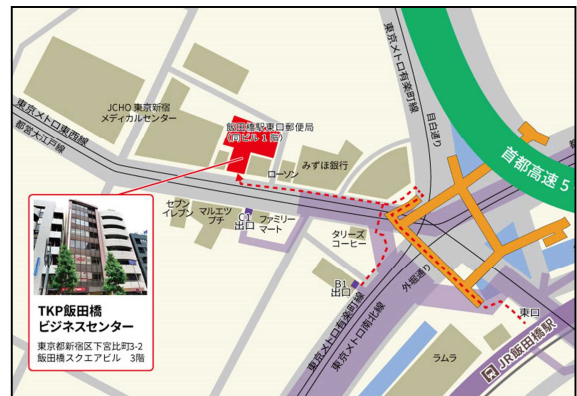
東京メトロ有楽町線

目白通り

首都高速 5

JCHO 東京新宿
メディカルセンター

飯田橋駅東口郵便局
(同ビル 1 階)

東京メトロ東西線

都営大江戸線

みずほ銀行

ローソン

セブン
イレブン

マルエツ
プチ

C1
出口

ファミリー
マート

タリーズ
コーヒー

B1
出口

外堀通り

東京メトロ南北線

東京メトロ有楽町線

東口

ラムラ

JR飯田橋駅

TKP飯田橋
ビジネスセンター

東京都新宿区下宮比町3-2
飯田橋スクエアビル 3階